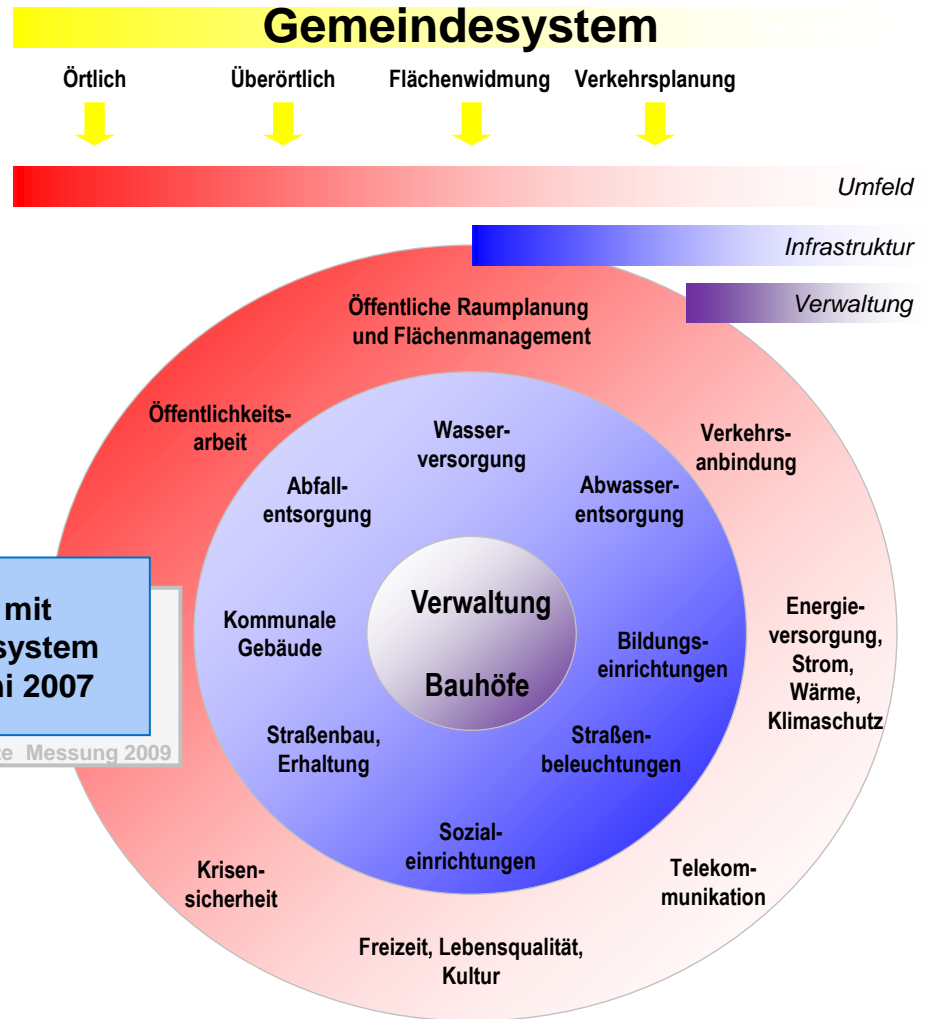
Gemeindesystem

Örtlich

Überörtlich

Flächenwidmung

Verkehrsplanung

Umfeld

Infrastruktur

Verwaltung

Öffentliche Raumplanung und Flächenmanagement

Öffentlichkeitsarbeit

Verkehrsanbindung

Wasserversorgung

Abfallentsorgung

Abwasserentsorgung

mit
system
ai 2007

e Messung 2009

Kommunale Gebäude

Verwaltung

Bauhöfe

Bildungseinrichtungen

Energieversorgung, Strom, Wärme, Klimaschutz

Straßenbau, Erhaltung

Straßenbeleuchtungen

Sozialeinrichtungen

Krisensicherheit

Telekommunikation

Freizeit, Lebensqualität, Kultur